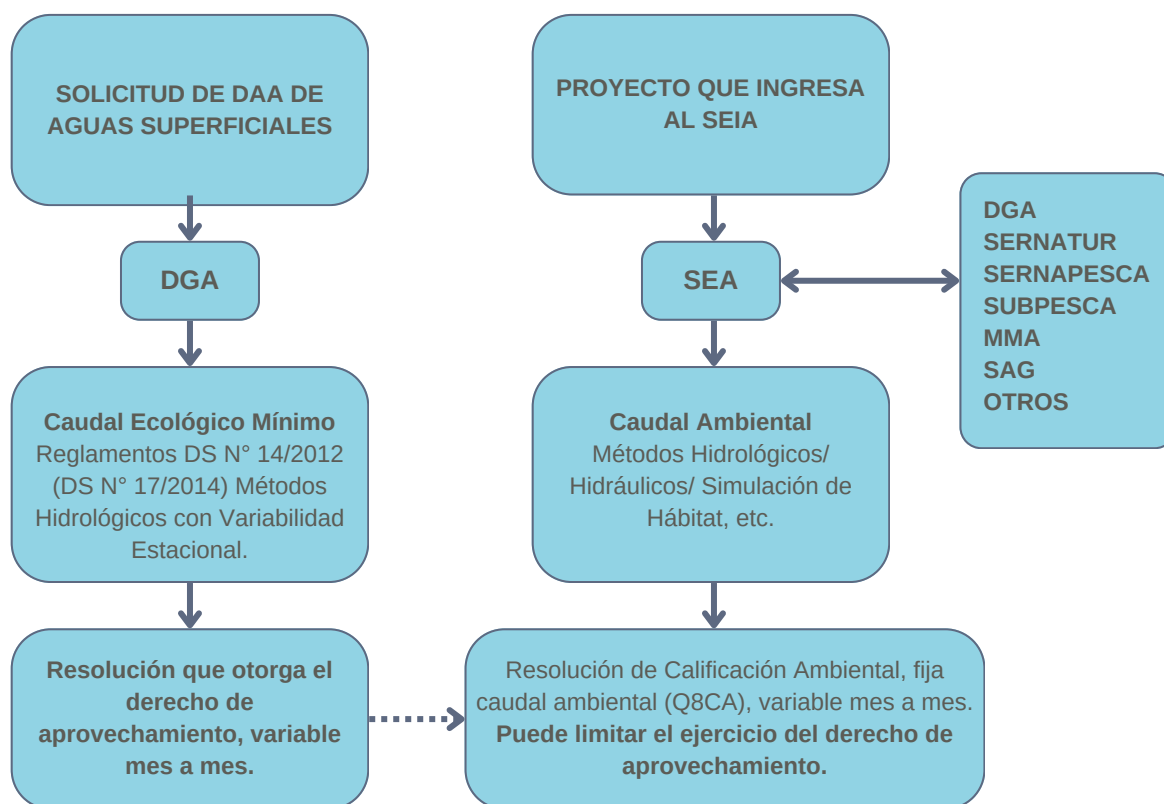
SOLICITUD DE DAA DE AGUAS SUPERFICIALES

DGA

Caudal Ecológico Mínimo
Reglamentos DS N° 14/2012 (DS N° 17/2014) Métodos Hidrológicos con Variabilidad Estacional.

Resolución que otorga el derecho de aprovechamiento, variable mes a mes.

PROYECTO QUE INGRESA AL SEIA

SEA

DGA
SERNATUR
SERNAPESCA
SUBPESCA
MMA
SAG
OTROS

Caudal Ambiental
Métodos Hidrológicos/ Hidráulicos/ Simulación de Hábitat, etc.

Resolución de Calificación Ambiental, fija caudal ambiental (Q8CA), variable mes a mes. Puede limitar el ejercicio del derecho de aprovechamiento.